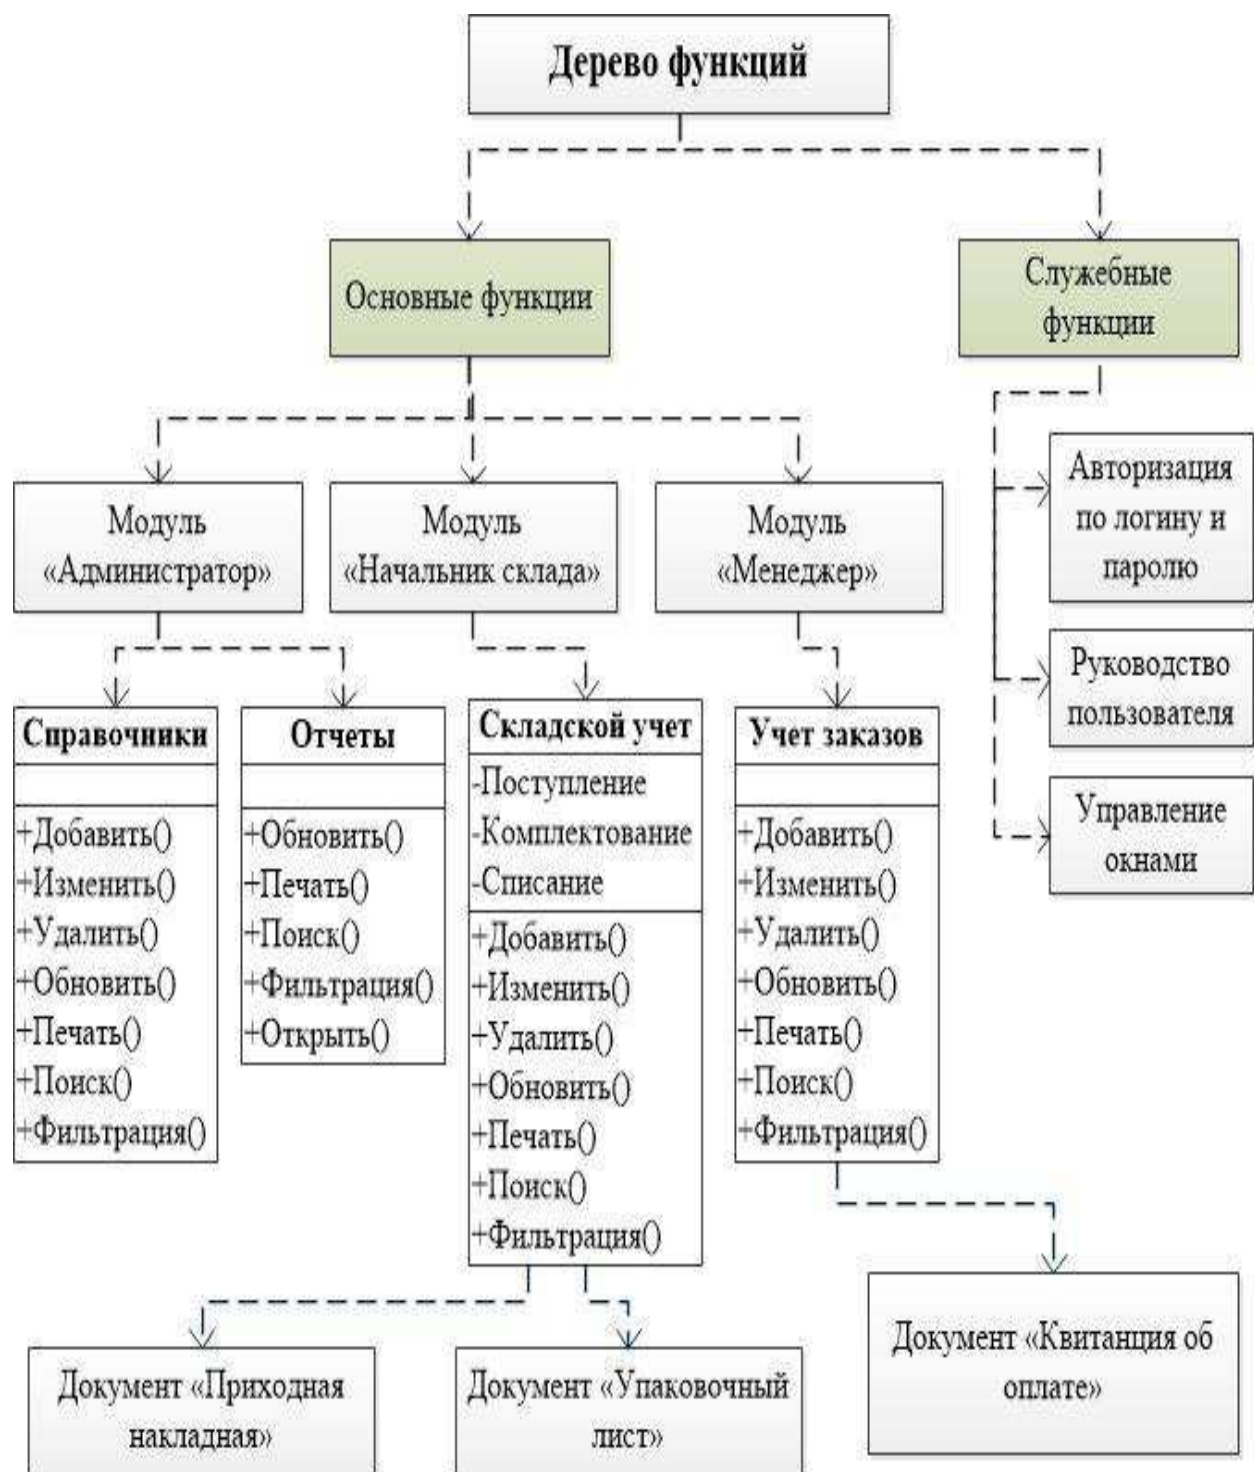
Дерево функций

Основные функции

Служебные функции

Модуль «Администратор»

Модуль «Начальник склада»

Модуль «Менеджер»

Авторизация по логину и паролю

Руководство пользователя

Управление окнами

Справочники

+Добавить()
+Изменить()
+Удалить()
+Обновить()
+Печать()
+Поиск()
+Фильтрация()

Отчеты

+Обновить()
+Печать()
+Поиск()
+Фильтрация()
+Открыть()

Складской учет

-Поступление
-Комплектование
-Списание

+Добавить()
+Изменить()
+Удалить()
+Обновить()
+Печать()
+Поиск()
+Фильтрация()

Учет заказов

+Добавить()
+Изменить()
+Удалить()
+Обновить()
+Печать()
+Поиск()
+Фильтрация()

Документ «Приходная накладная»

Документ «Упаковочный лист»

Документ «Квитанция об оплате»